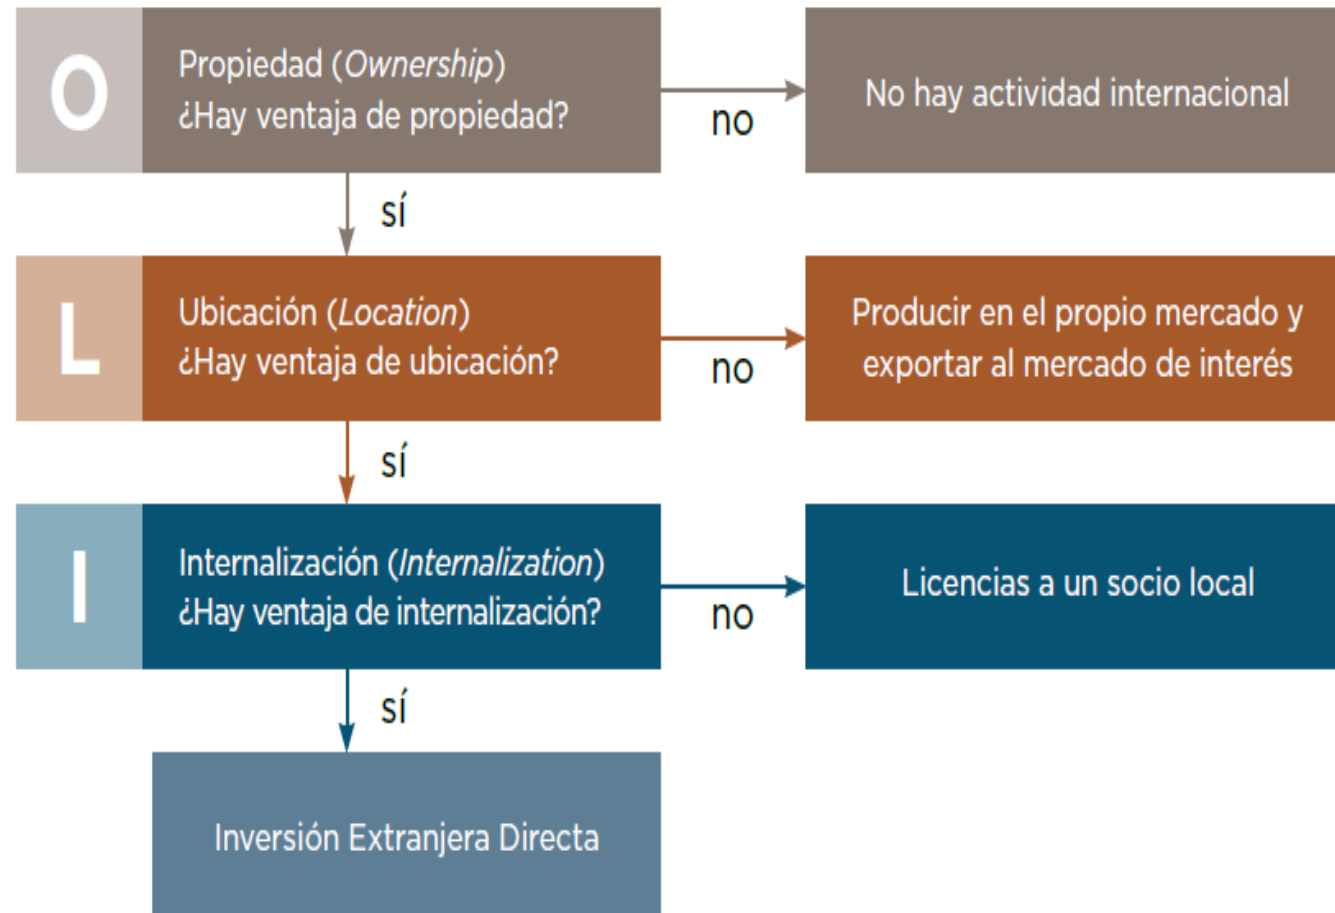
O

Propiedad (Ownership)
¿Hay ventaja de propiedad?

no

No hay actividad internacional

sí

L

Ubicación (Location)
¿Hay ventaja de ubicación?

no

Producir en el propio mercado y exportar al mercado de interés

sí

I

Internalización (Internalization)
¿Hay ventaja de internalización?

no

Licencias a un socio local

sí

Inversión Extranjera Directa